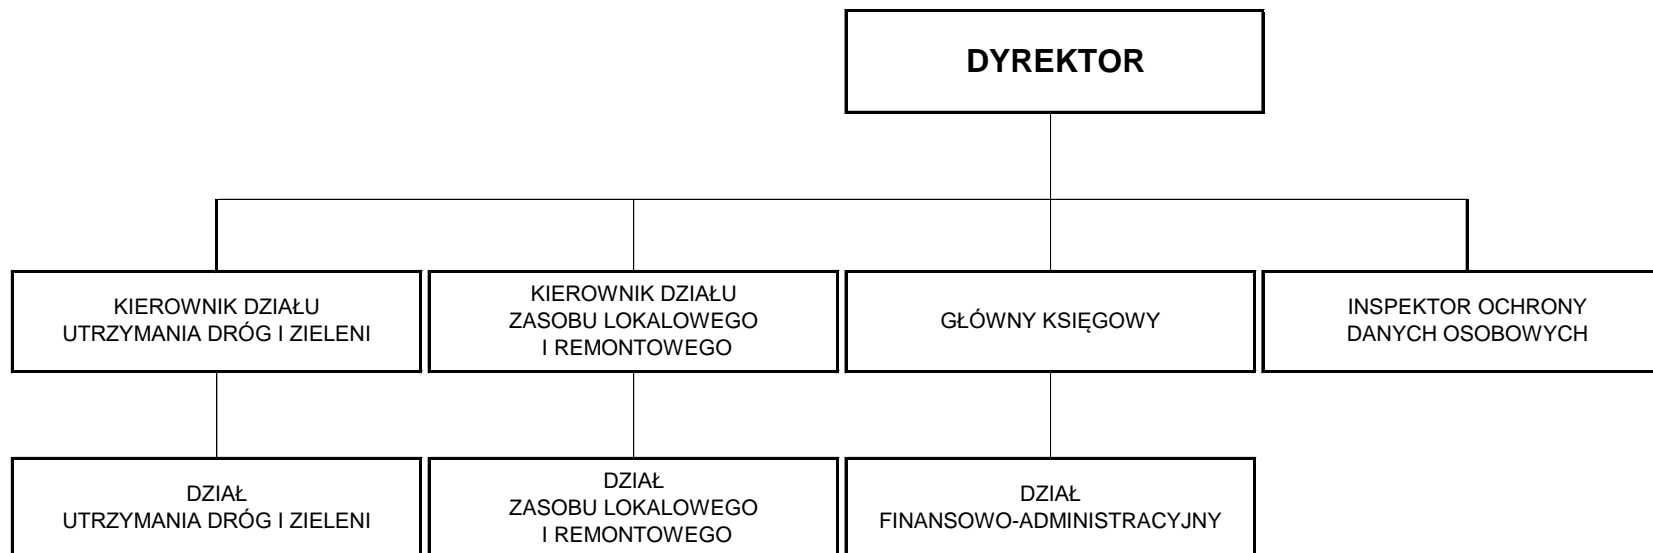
DYREKTOR

KIEROWNIK DZIAŁU UTRZYMANIA DRÓG I ZIELENI

KIEROWNIK DZIAŁU ZASOBU LOKALOWEGO I REMONTOWEGO

GŁÓWNY KSIĘGOWY

INSPEKTOR OCHRONY DANYCH OSOBOWYCH

DZIAŁ UTRZYMANIA DRÓG I ZIELENI

DZIAŁ ZASOBU LOKALOWEGO I REMONTOWEGO

DZIAŁ FINANSOWO-ADMINISTRACYJNY